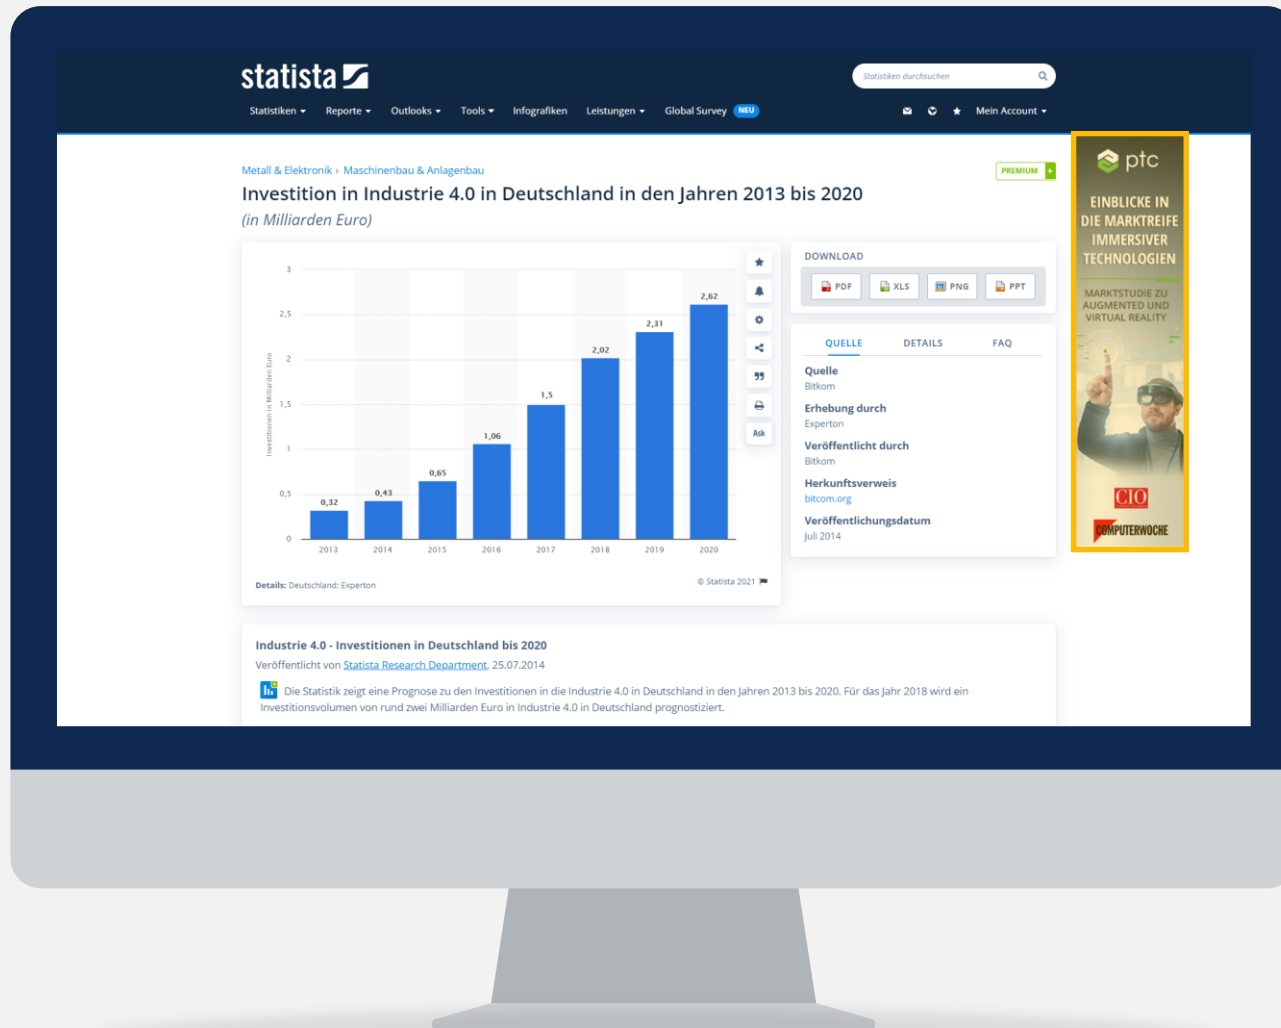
statista

Statistiken durchsuchen

Statistiken ▾ Reporte ▾ Outlooks ▾ Tools ▾ Infografiken Leistungen ▾ Global Survey NEU

Mein Account ▾

Metall & Elektronik › Maschinenbau & Anlagenbau

PREMIUM +

Investition in Industrie 4.0 in Deutschland in den Jahren 2013 bis 2020

(in Milliarden Euro)

| Jahr | Investitionen in Milliarden Euro |
|---|---|
| 2013 | 0,32 |
| 2014 | 0,43 |
| 2015 | 0,65 |
| 2016 | 1,06 |
| 2017 | 1,5 |
| 2018 | 2,02 |
| 2019 | 2,31 |
| 2020 | 2,62 |

3
2,5
2
1,5
1
0,5
0

Investitionen in Milliarden Euro

Ask

Details: Deutschland; Experten

© Statista 2021

DOWNLOAD

PDF XLS PNG PPT

QUELLE DETAILS FAQ

Quelle
Bitkom

Erhebung durch
Experten

Veröffentlicht durch
Bitkom

Herkunftsverweis
bitcom.org

Veröffentlichungsdatum
Juli 2014

ptc

EINBLICKE IN DIE MARKTREIFE IMMERSIVER TECHNOLOGIEN

MARKTSTUDIE ZU AUGMENTED UND VIRTUAL REALITY

CIO

COMPUTERWOCHE

Industrie 4.0 - Investitionen in Deutschland bis 2020

Veröffentlicht von Statista Research Department, 25.07.2014

Die Statistik zeigt eine Prognose zu den Investitionen in die Industrie 4.0 in Deutschland in den Jahren 2013 bis 2020. Für das Jahr 2018 wird ein Investitionsvolumen von rund zwei Milliarden Euro in Industrie 4.0 in Deutschland prognostiziert.